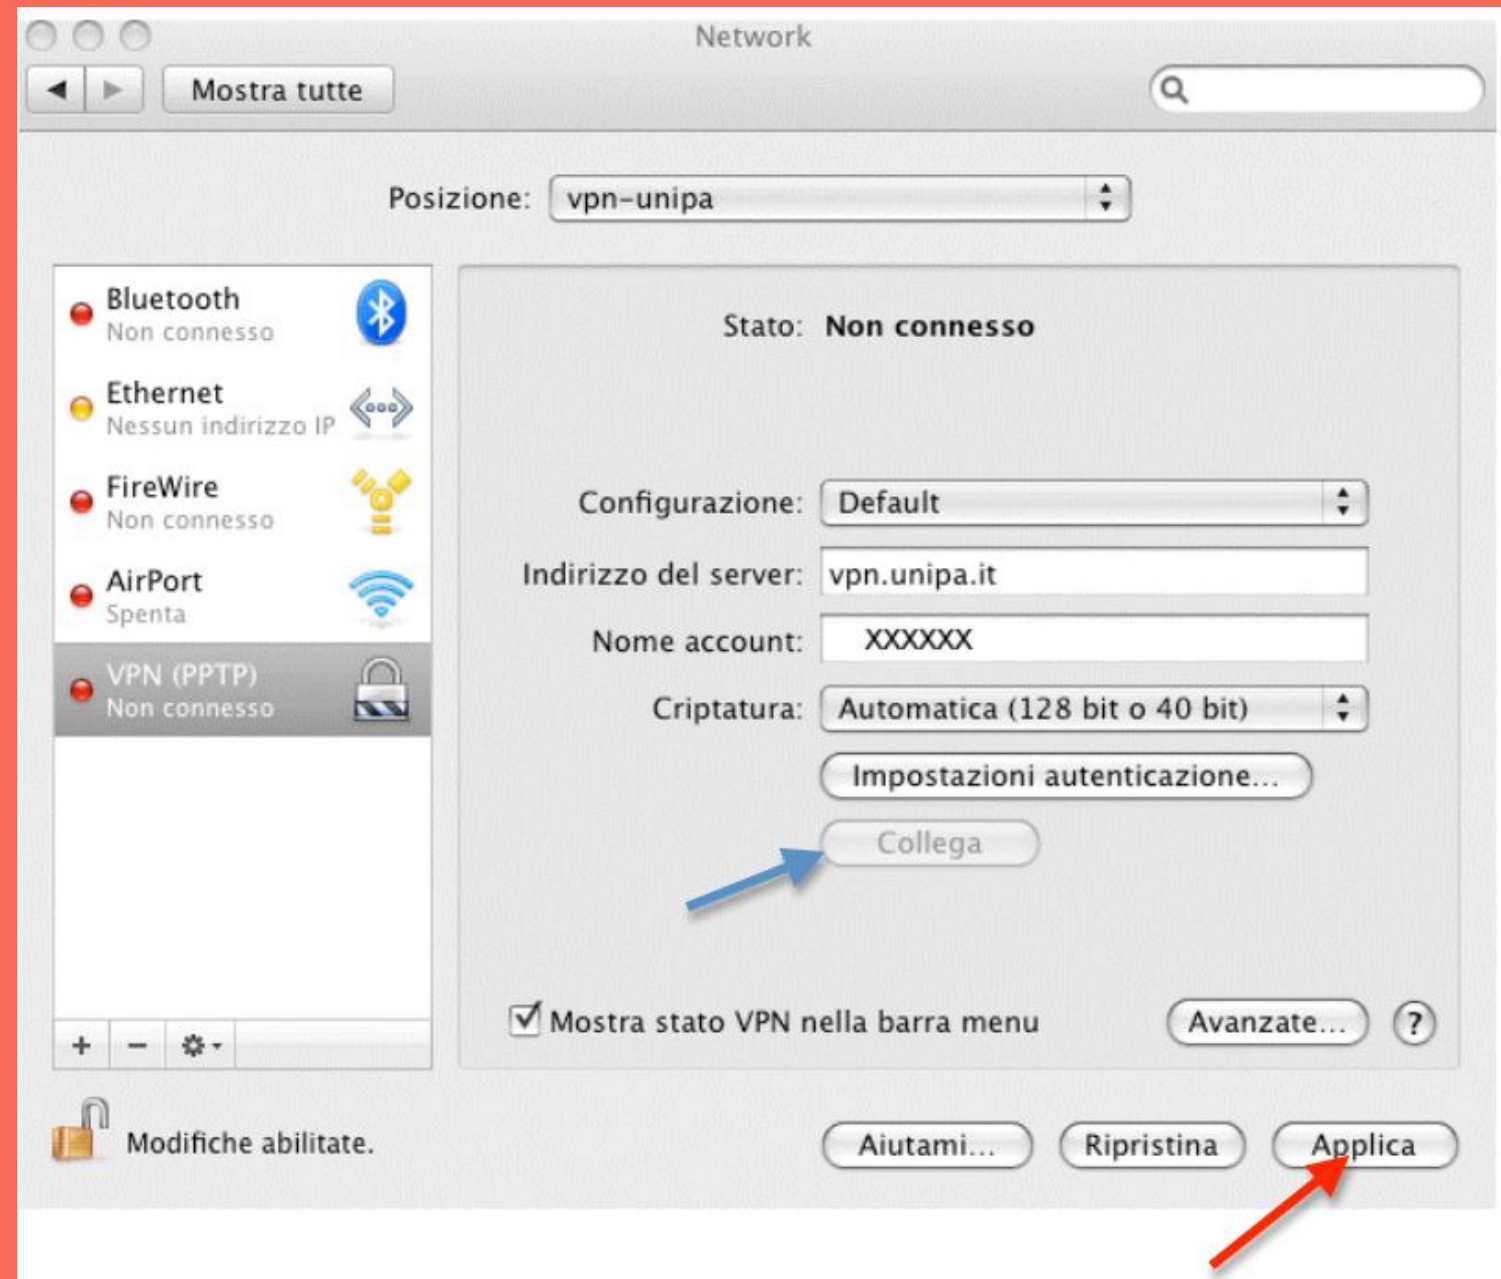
Network

Mostra tutte

Posizione: vpn-unipa

Bluetooth
Non connesso

Ethernet
Nessun indirizzo IP

FireWire
Non connesso

AirPort
Spenta

VPN (PPTP)
Non connesso

+ −

Stato: Non connesso

Configurazione: Default

Indirizzo del server: vpn.unipa.it

Nome account: XXXXXX

Criptatura: Automatica (128 bit o 40 bit)

Impostazioni autenticazione...

Collega

Mostra stato VPN nella barra menu

Avanzate...

?

Modifiche abilitate.

Aiutami...

Ripristina

Applica